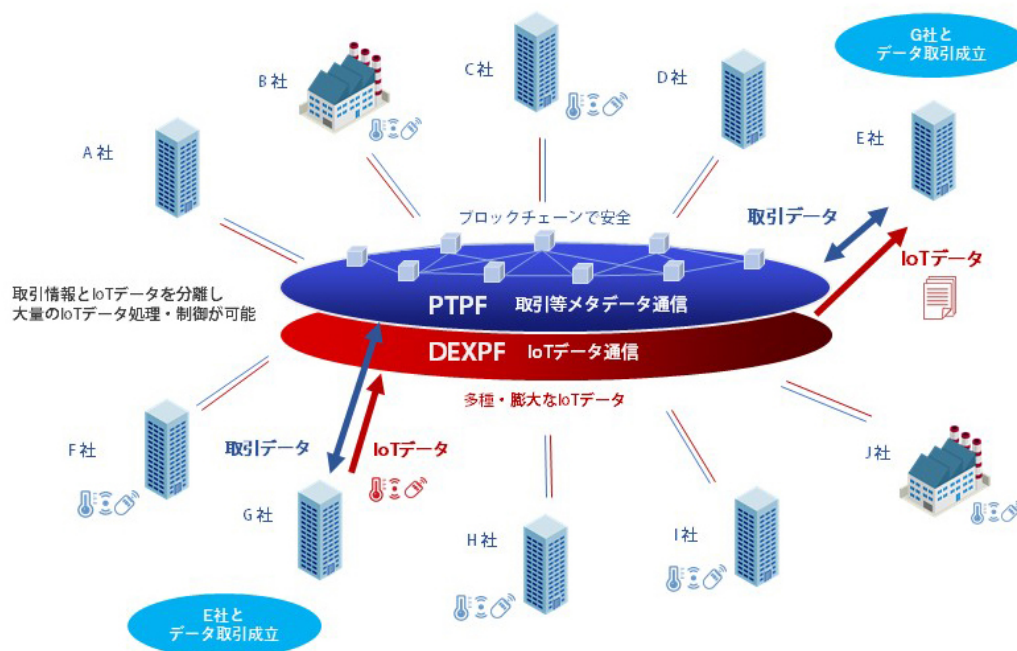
G社と
データ取引成立

B社

C社

D社

A社

E社

ブロックチェーンで安全

取引データ

IoTデータ

取引情報とIoTデータを分離し
大量のIoTデータ処理・制御が可能

PTPF 取引等メタデータ通信

DEXPF IoTデータ通信

多種・膨大なIoTデータ

F社

取引データ

IoTデータ

J社

G社

H社

I社

E社と
データ取引成立